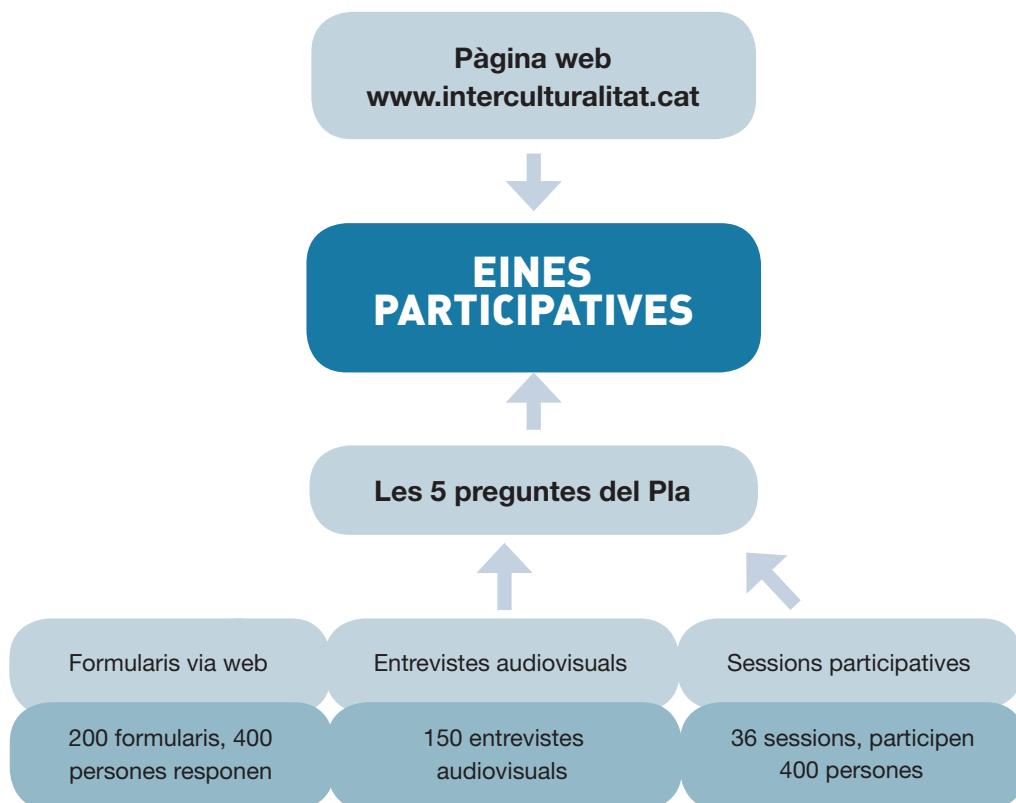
Pàgina web
www.interculturalitat.cat

EINES PARTICIPATIVES

Les 5 preguntes del Pla

Formularis via web

Entrevistes audiovisuals

Sessions participatives

200 formularis, 400 persones responen

150 entrevistes audiovisuals

36 sessions, participen 400 persones